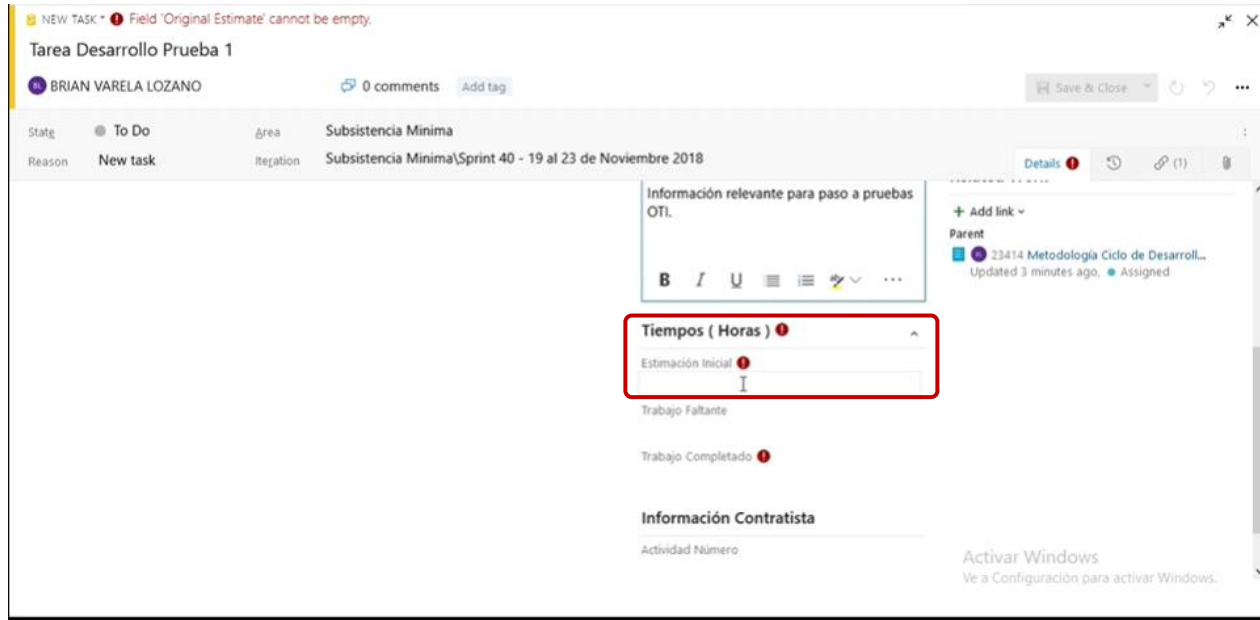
NEW TASK * Field 'Original Estimate' cannot be empty.

Tarea Desarrollo Prueba 1

BL BRIAN VARELA LOZANO

0 comments Add tag

Save & Close

State To Do
Reason New task

Area Subsistencia Minima
Iteration Subsistencia Minima\Sprint 40 - 19 al 23 de Noviembre 2018

Details (1)

Información relevante para paso a pruebas OTI.

B I U

Tiempos ( Horas )

Estimación Inicial

Trabajo Faltante

Trabajo Completado

Información Contratista

Actividad Número

+ Add link
Parent
23414 Metodología Ciclo de Desarroll...
Updated 3 minutes ago, Assigned

Activar Windows
Ve a Configuración para activar Windows.